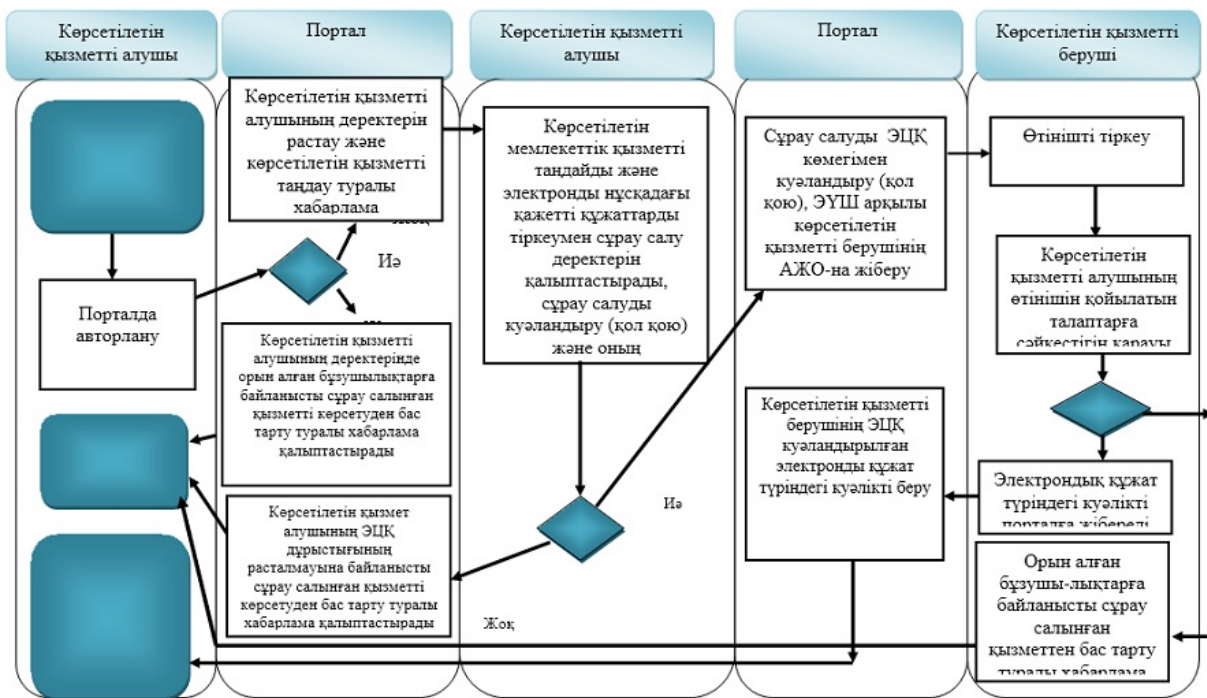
Көрсетілетін қызметті алушы

Портал

Көрсетілетін қызметті алушы

Портал

Көрсетілетін қызметті беруші

Көрсетілетін қызметті алушының деректерін растау және көрсетілетін қызметті таңдау туралы хабарлама

Жоқ

Иә

Порталда авторлану

Көрсетілетін қызметті алушының деректерінде орын алған бұзушылықтарға байланысты сұрау салынған қызметті көрсетуден бас тарту туралы хабарлама қалыптастырады

Көрсетілетін қызмет алушының ЭЦҚ дұрыстығының расталмауына байланысты сұрау салынған қызметті көрсетуден бас тарту туралы хабарлама қалыптастырады

Көрсетілетін мемлекеттік қызметті таңдайды және электронды нұсқадағы қажетті құжаттарды тіркеумен сұрау салу деректерін қалыптастырады, сұрау салуды куәландыру (қол қою) және оның

Иә

Жоқ

Сұрау салуды ЭЦҚ көмегімен куәландыру (қол қою), ЭҮШ арқылы көрсетілетін қызметті берушінің АЖО-на жіберу

Көрсетілетін қызметті берушінің ЭЦҚ куәландырылған электронды құжат түріндегі куәлікті беру

Өтінішті тіркеу

Көрсетілетін қызметті алушының өтінішін қойылатын талаптарға сәйкестігін қарауы

Электрондық құжат түріндегі куәлікті порталға жіберелі

Орын алған бұзушы-лықтарға байланысты сұрау салынған қызметтен бас тарту туралы хабарлама